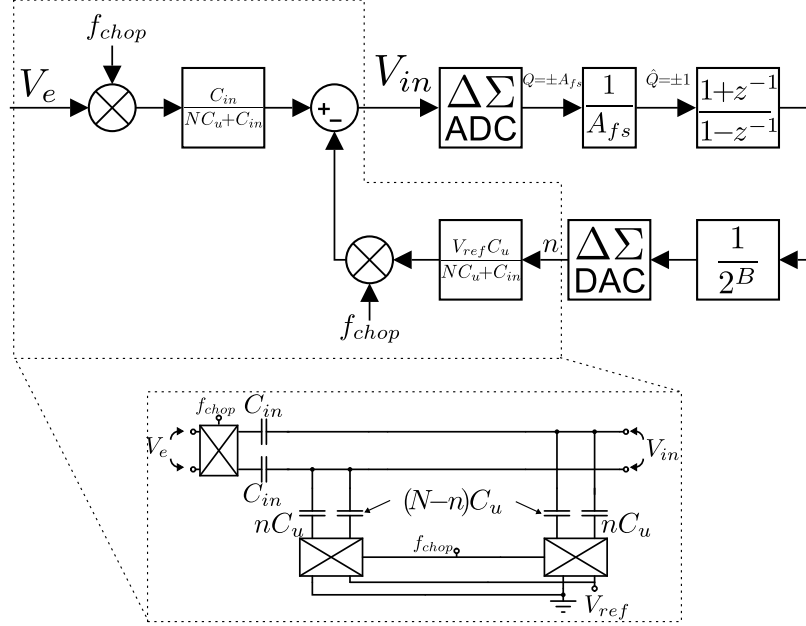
$f_{chop}$

$V_e$

$\frac{C_{in}}{NC_u+C_{in}}$

+

–

$V_{in}$

$\Delta\Sigma$ ADC

$Q=\pm A_{fs}$

$\frac{1}{A_{fs}}$

$\hat{Q}=\pm1$

$\frac{1+z^{-1}}{1-z^{-1}}$

$\frac{V_{ref}C_u}{NC_u+C_{in}}$

$n$

$\Delta\Sigma$ DAC

$\frac{1}{2^B}$

$f_{chop}$

$f_{chop}$ $C_{in}$

$V_e$

$V_{in}$

$C_{in}$

$(N-n)C_u$

$nC_u$

$nC_u$

$f_{chop}$

$V_{ref}$